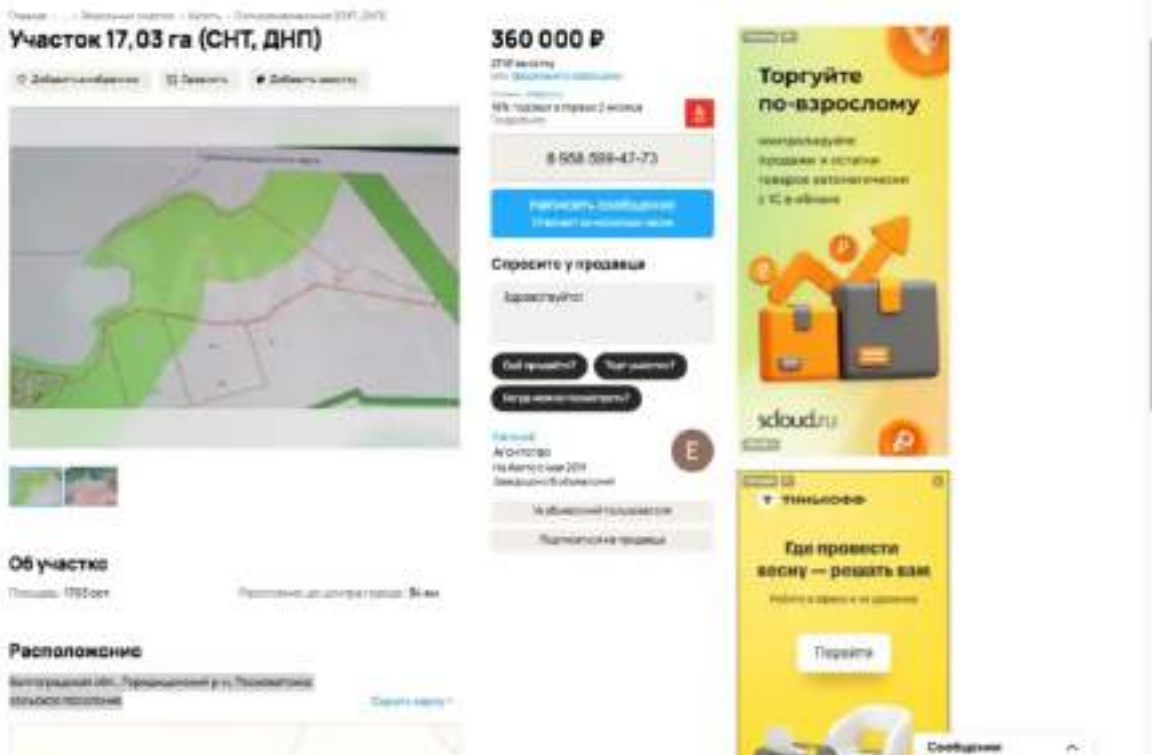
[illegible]

Участок 17,03 га (СНТ, ДНП)

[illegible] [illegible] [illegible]

360 000 ₽

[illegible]

8 958 599-47-73

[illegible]

Спросите у продавца

Здравствуйте!

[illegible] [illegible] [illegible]

E

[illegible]

Агентство

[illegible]

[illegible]

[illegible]

Об участке

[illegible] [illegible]

Расположение

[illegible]

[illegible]

Торгуйте по-взрослому

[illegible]

sdoud.ru

ТИНЬКОФФ

Где провести весну — решать вам

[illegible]

Перейти

Сообщения